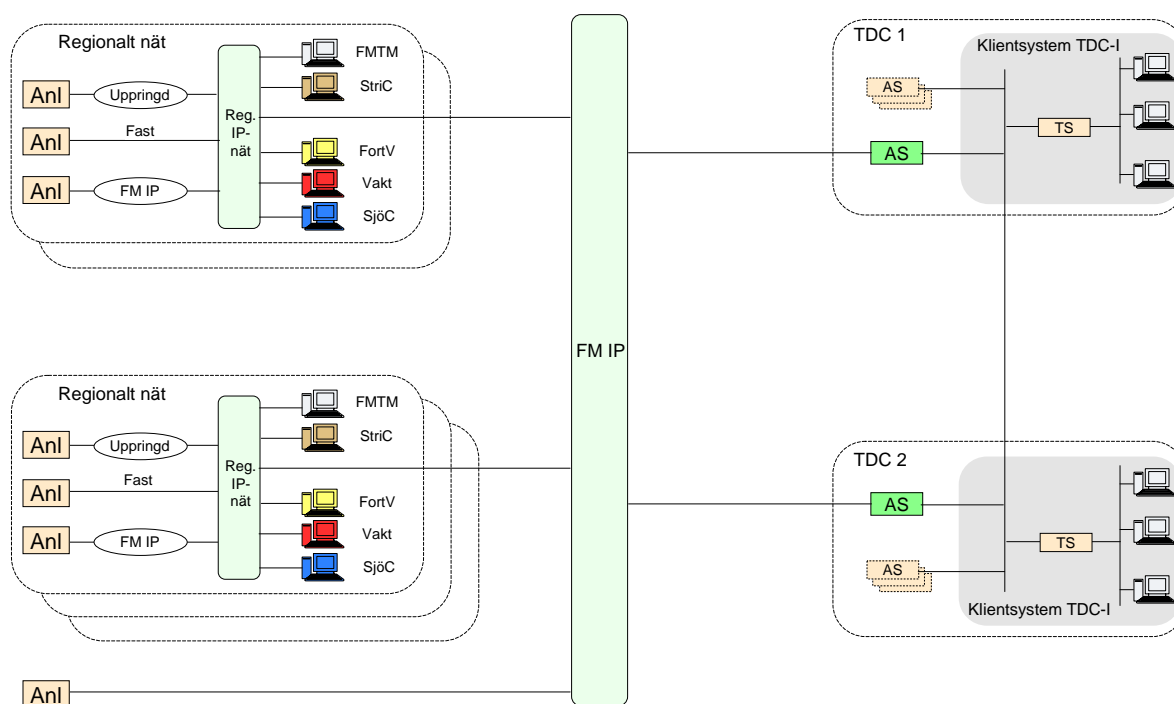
Regionalt nät

Anl
Uppringd
Anl
Fast
Anl
FM IP

Reg. IP-nät

FMTM
StriC
FortV
Vakt
SjöC

FM IP

TDC 1
Klientsystem TDC-I
AS
AS
TS

Regionalt nät

Anl
Uppringd
Anl
Fast
Anl
FM IP

Reg. IP-nät

FMTM
StriC
FortV
Vakt
SjöC

TDC 2
AS
AS
TS
Klientsystem TDC-I

Anl